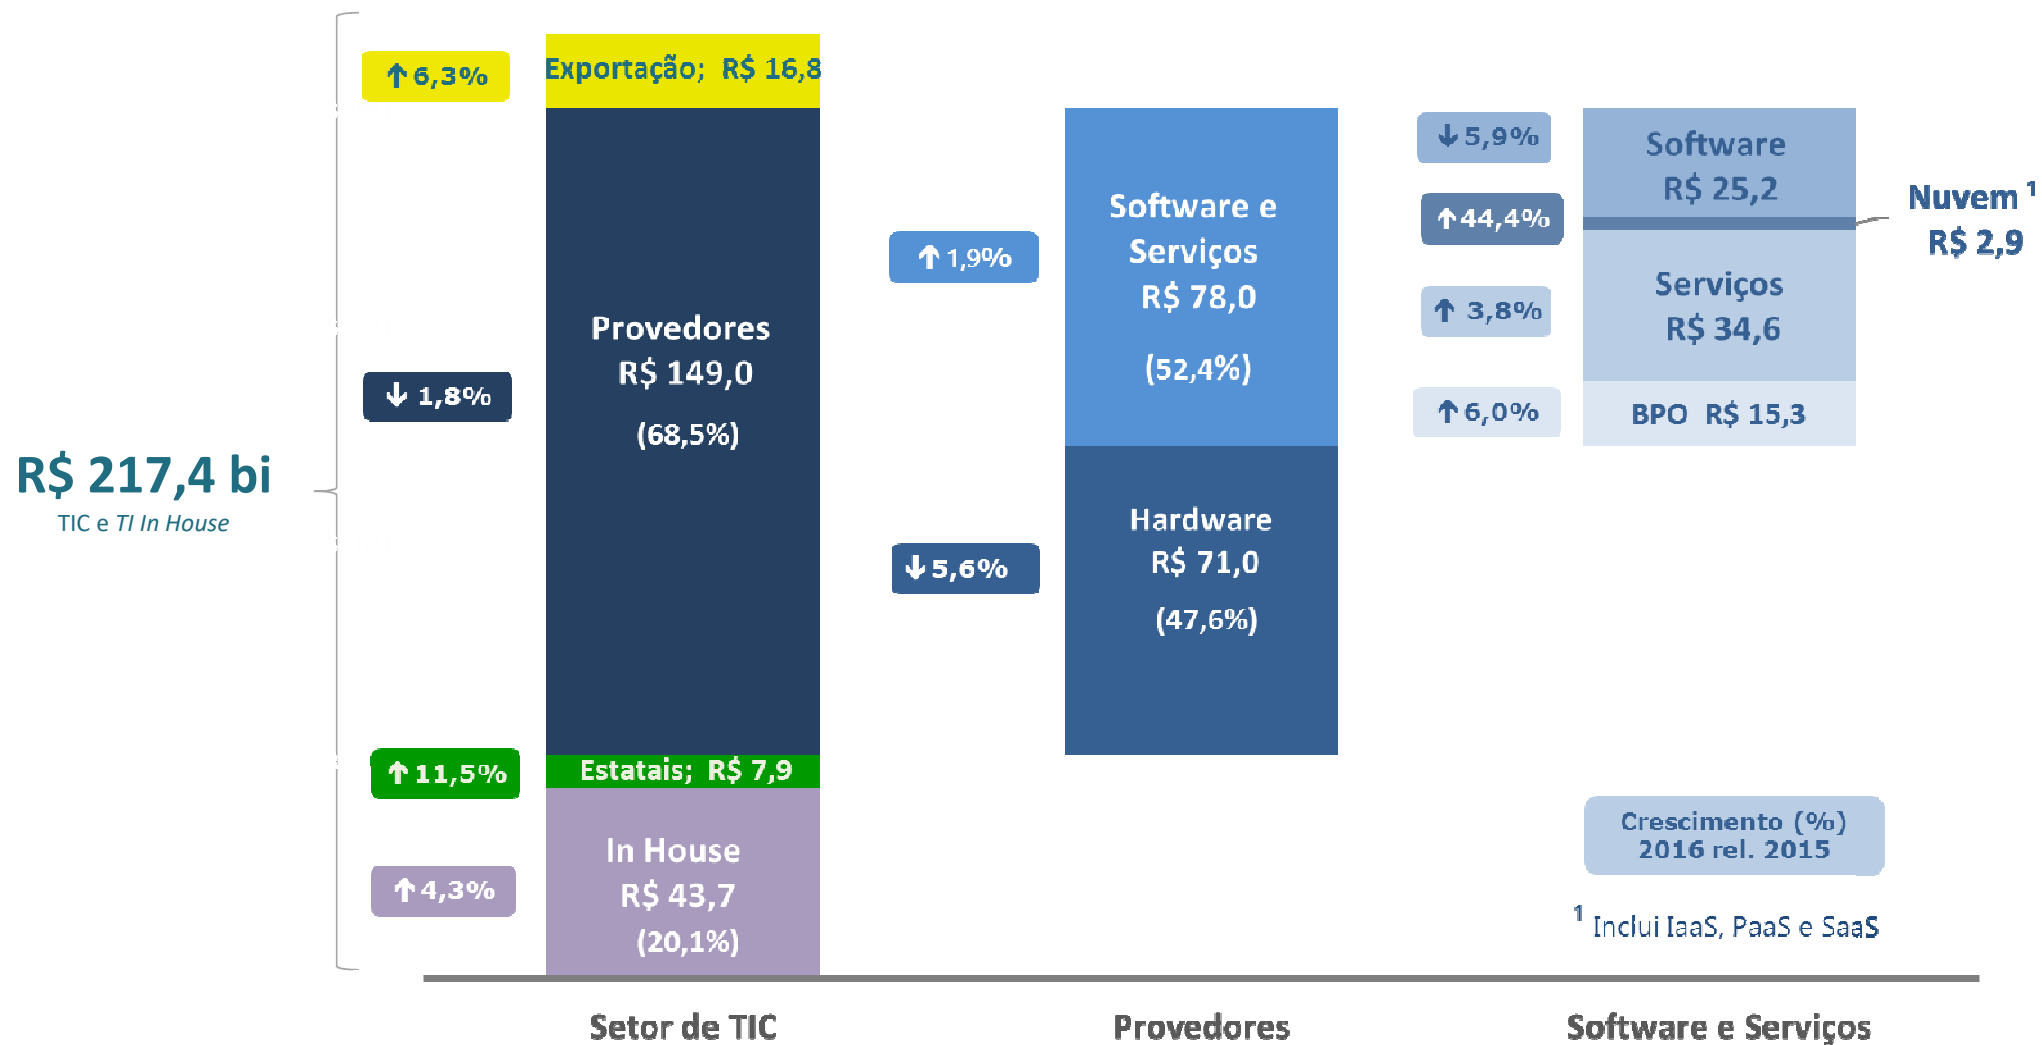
R$ 217,4 bi
TIC e *TI In House*

↑6,3%
Exportação; R$ 16,8

↓1,8%
Provedores
R$ 149,0
(68,5%)

↑11,5%
Estatais; R$ 7,9

↑4,3%
In House
R$ 43,7
(20,1%)

↑1,9%
Software e Serviços
R$ 78,0
(52,4%)

↓5,6%
Hardware
R$ 71,0
(47,6%)

↓5,9%
Software
R$ 25,2

↑44,4%
Nuvem $^1$
R$ 2,9

↑3,8%
Serviços
R$ 34,6

↑6,0%
BPO R$ 15,3

Crescimento (%)
2016 rel. 2015

$^1$ Inclui IaaS, PaaS e SaaS

Setor de TIC
Provedores
Software e Serviços